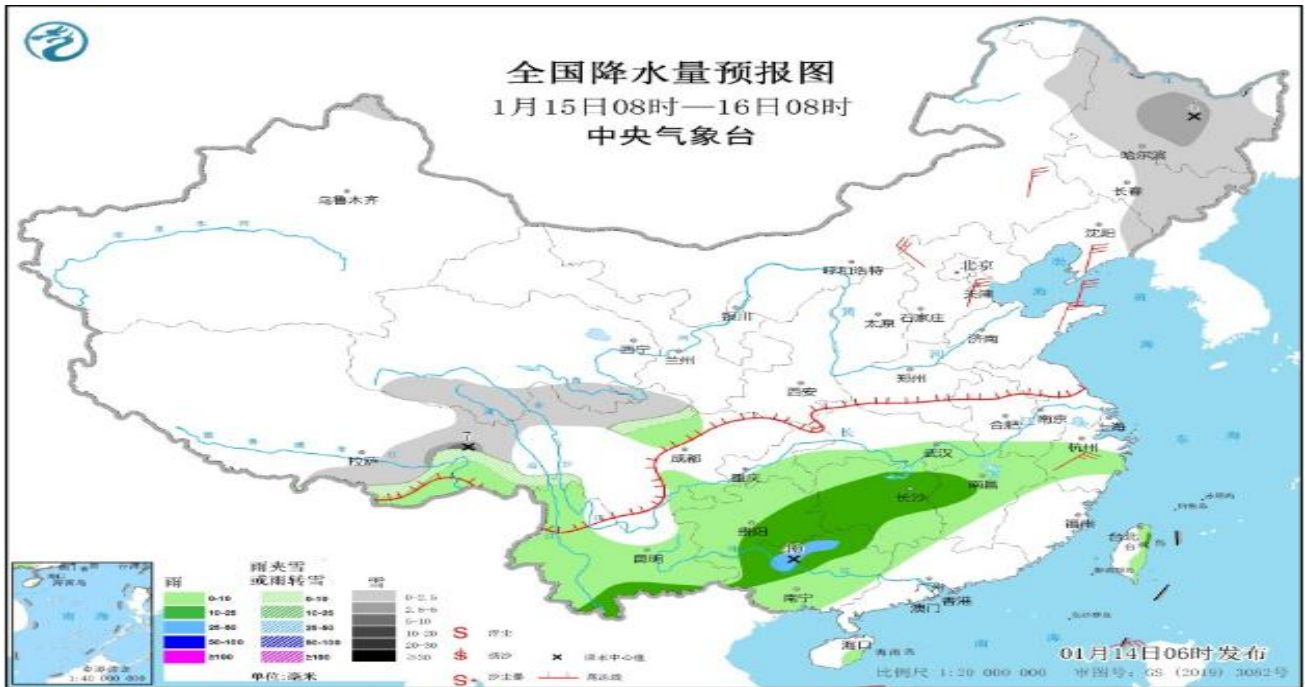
全国降水量预报图
1月15日08时—16日08时
中央气象台

乌鲁木齐
哈尔滨
长春
沈阳
呼和浩特
北京
天津
银川
太原
石家庄
济南
西宁
兰州
郑州
西安
合肥
南京
上海
杭州
拉萨
成都
武汉
重庆
长沙
南昌
贵阳
福州
昆明
台北
南宁
广州
香港
澳门
海口

雨
雨夹雪或雨转雪
雪
0-10
10-25
25-50
50-100
≥100
0-10
10-25
25-50
50-100
≥100
0-2.5
2.5-5
5-10
10-20
20-30
≥30
单位：毫米
浮尘
扬沙
沙尘暴
降水中心位
高冻线
南海诸岛
1:40 000 000
比例尺 1:20 000 000
审图号：GS（2019）3082号
01月14日06时发布